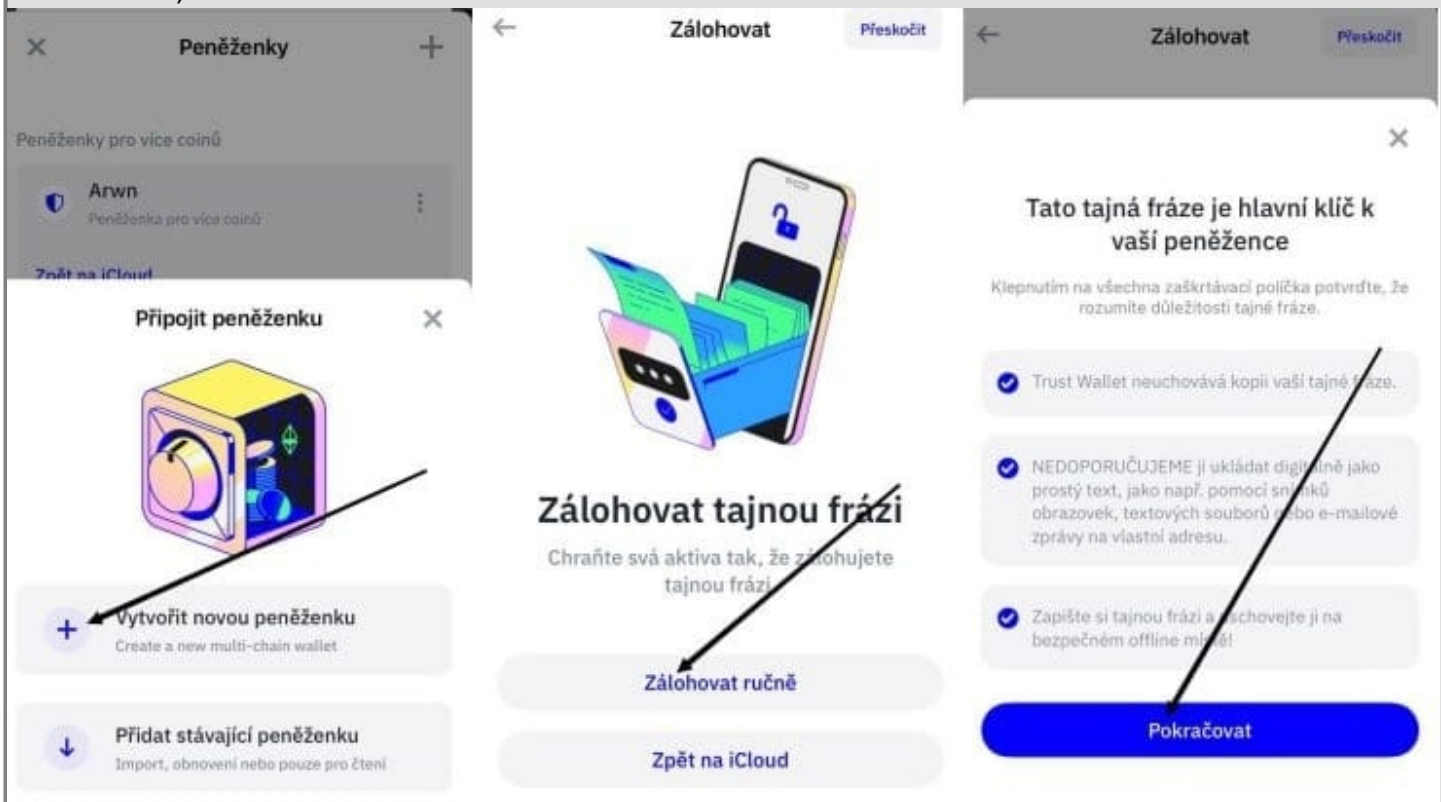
Peněženky

Peněženky pro více coinů

Arwn
Peněženka pro více coinů

Zpět na iCloud

Připojit peněženku

Vytvořit novou peněženku
Create a new multi-chain wallet

Přidat stávající peněženku
Import, obnovení nebo pouze pro čtení

Zálohovat
Přeskočit

Zálohovat tajnou frázi
Chraňte svá aktiva tak, že zálohujete tajnou frázi

Zálohovat ručně

Zpět na iCloud

Zálohovat
Přeskočit

Tato tajná fráze je hlavní klíč k vaší peněžence

Klepnutím na všechna zaškrtávací políčka potvrďte, že rozumíte důležitosti tajné fráze.

Trust Wallet neuchovává kopii vaší tajné fráze.

NEDOPORUČUJEME ji ukládat digitálně jako prostý text, jako např. pomocí snímků obrazovek, textových souborů nebo e-mailové zprávy na vlastní adresu.

Zapište si tajnou frázi a uschovejte ji na bezpečném offline místě!

Pokračovat